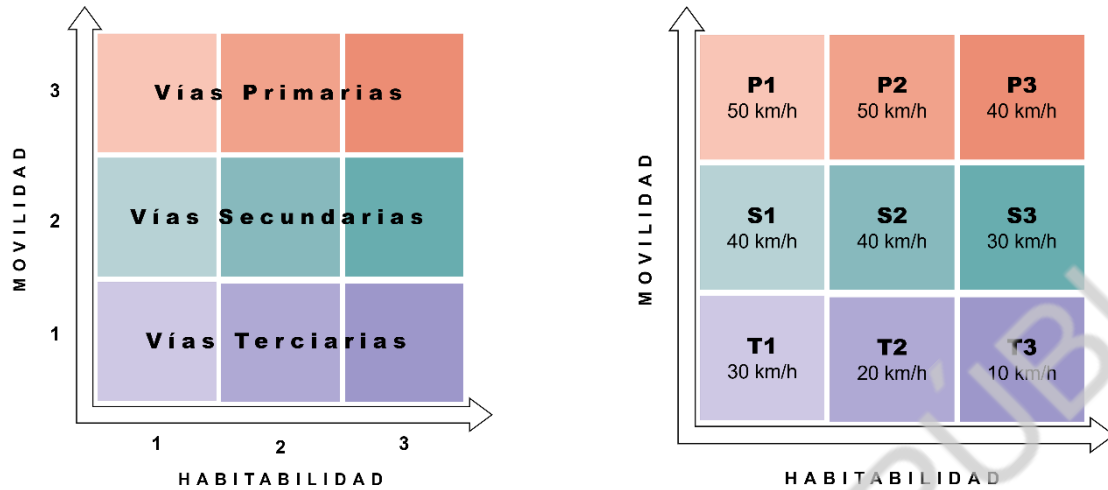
MOVILIDAD

3

Vías Primarias

2

Vías Secundarias

1

Vías Terciarias

1 2 3

HABITABILIDAD

MOVILIDAD

| P1 50 km/h | P2 50 km/h | P3 40 km/h |
|---|---|---|
| S1 40 km/h | S2 40 km/h | S3 30 km/h |
| T1 30 km/h | T2 20 km/h | T3 10 km/h |

HABITABILIDAD